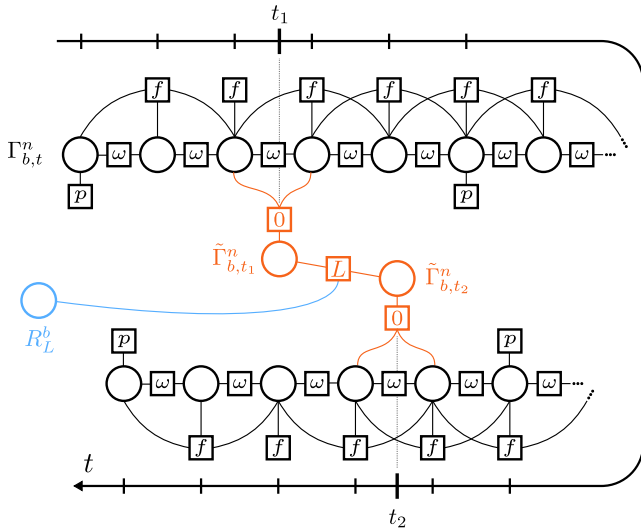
$t_1$

$f$ $f$ $f$ $f$ $f$ $f$

$\Gamma^n_{b,t}$

$\omega$ $\omega$ $\omega$ $\omega$ $\omega$ $\omega$ $\omega$

$p$ $p$

$0$

$\tilde{\Gamma}^n_{b,t_1}$

$L$

$\tilde{\Gamma}^n_{b,t_2}$

$R^b_L$

$0$

$p$ $p$

$\omega$ $\omega$ $\omega$ $\omega$ $\omega$ $\omega$

$f$ $f$ $f$ $f$ $f$

$t$

$t_2$